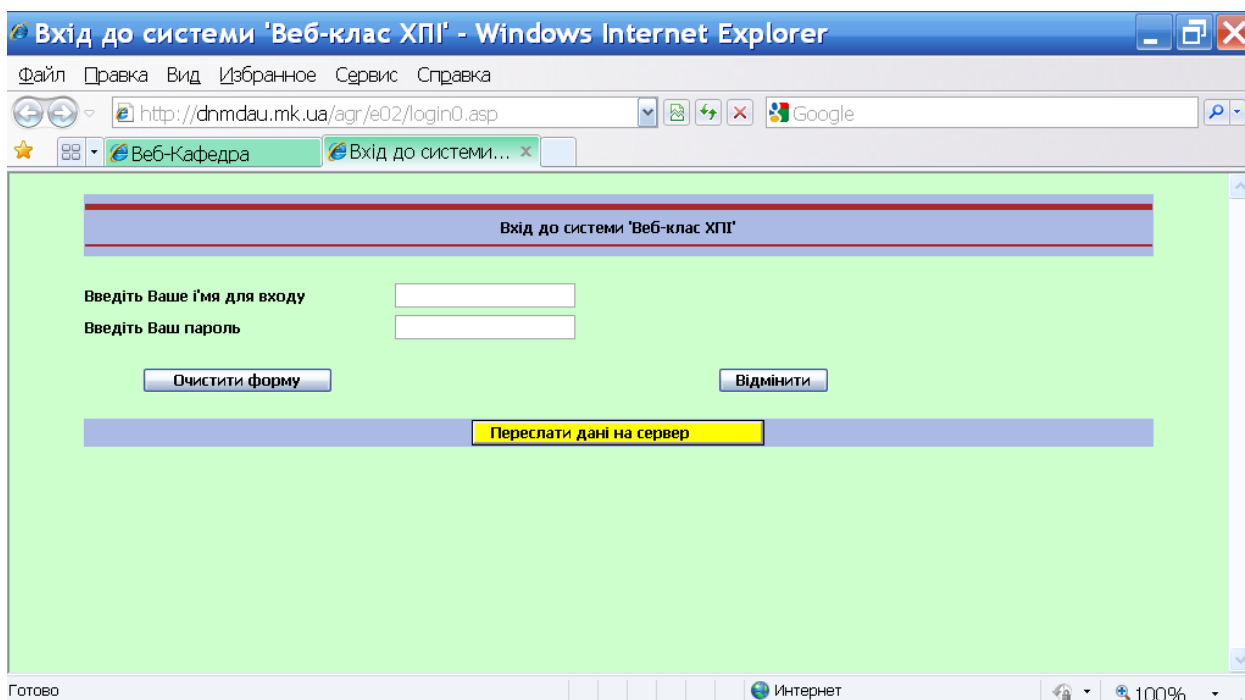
Вхід до системи 'Веб-клас ХПІ' - Windows Internet Explorer

Файл Правка Вид Избранное Сервис Справка

http://dnmdau.mk.ua/agr/e02/login0.asp

Google

Веб-Кафедра

Вхід до системи...

Вхід до системи 'Веб-клас ХПІ'

Введіть Ваше і'мя для входу

Введіть Ваш пароль

Очистити форму

Відмінити

Переслати дані на сервер

Готово

Интернет

100%